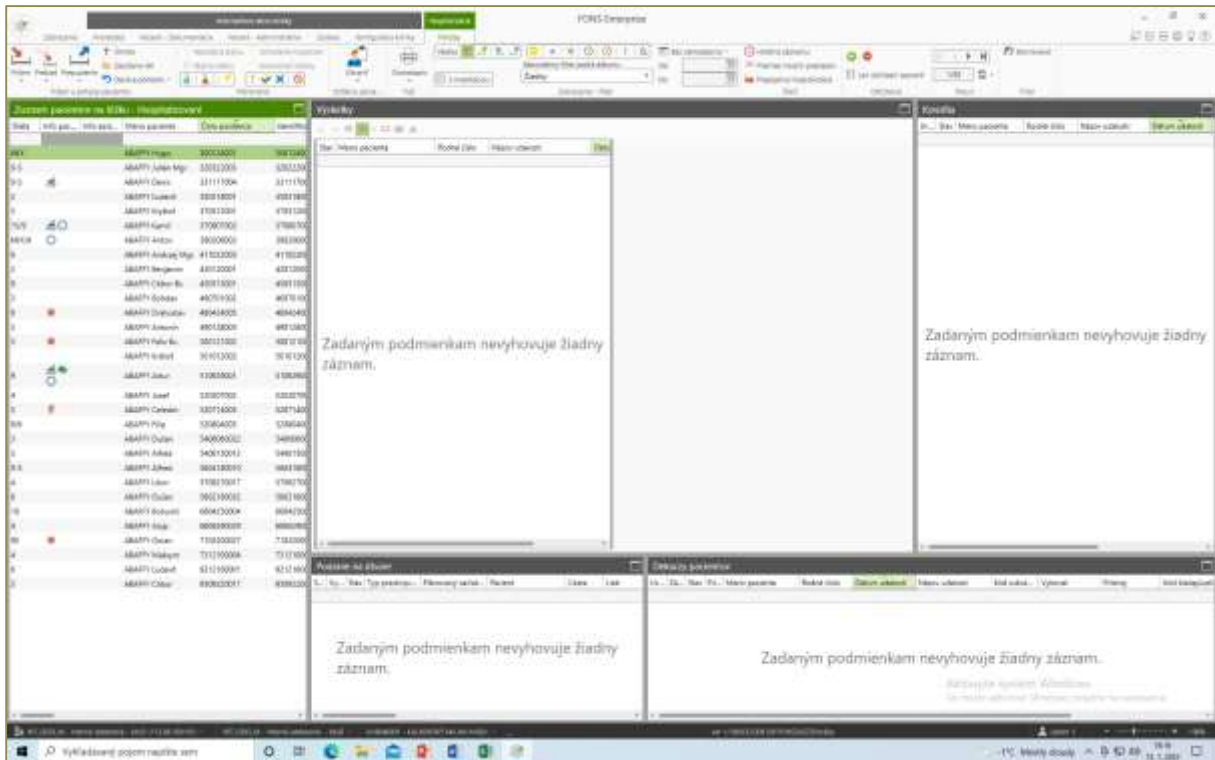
FONS Enterprise

Zoznam pacientov na lôžku - Hospitalizovaní

Výsledky

Zadaným podmienkam nevyhovuje žiadny záznam.

Kovalia

Zadaným podmienkam nevyhovuje žiadny záznam.

Zadaným podmienkam nevyhovuje žiadny záznam.

Zadaným podmienkam nevyhovuje žiadny záznam.

Vyhľadávanie pojmov napíšte sem